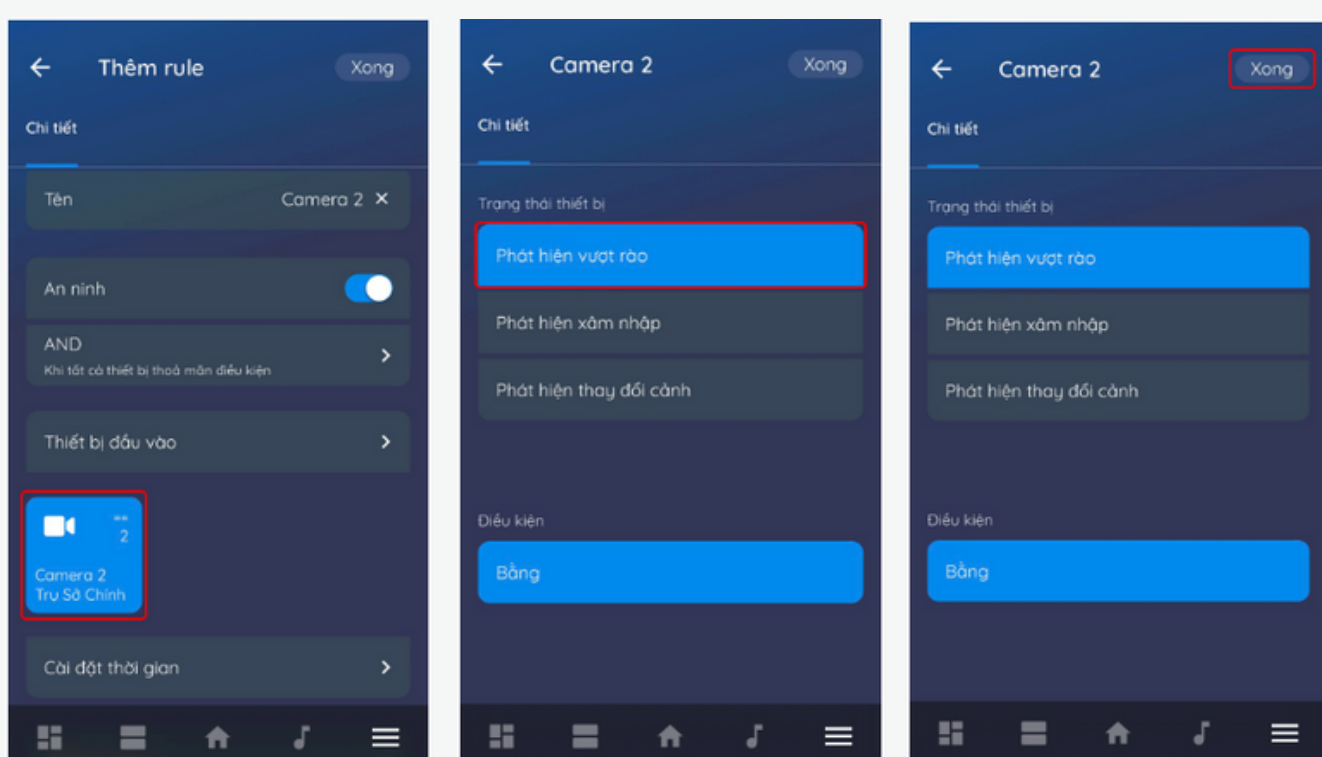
Thêm rule

Xong

Chi tiết

Tên

Camera 2 ✕

An ninh

AND

Khi tất cả thiết bị thoả mãn điều kiện

Thiết bị đầu vào

2

Camera 2
Trụ Sở Chính

Cài đặt thời gian

Camera 2

Xong

Chi tiết

Trạng thái thiết bị

Phát hiện vượt rào

Phát hiện xâm nhập

Phát hiện thay đổi cảnh

Điều kiện

Bằng

Camera 2

Xong

Chi tiết

Trạng thái thiết bị

Phát hiện vượt rào

Phát hiện xâm nhập

Phát hiện thay đổi cảnh

Điều kiện

Bằng